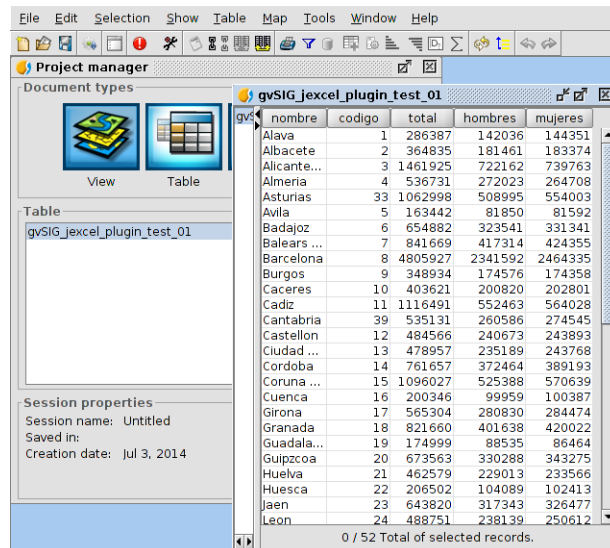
File Edit Selection Show Table Map Tools Window Help

Project manager

Document types

View Table

Table

gvSIG_jexcel_plugin_test_01

Session properties

Session name: Untitled

Saved in:

Creation date: Jul 3, 2014

gvSIG_jexcel_plugin_test_01

gvS

| nombre | codigo | total | hombres | mujeres |
|---|---|---|---|---|
| Alava | 1 | 286387 | 142036 | 144351 |
| Albacete | 2 | 364835 | 181461 | 183374 |
| Alicante... | 3 | 1461925 | 722162 | 739763 |
| Almeria | 4 | 536731 | 272023 | 264708 |
| Asturias | 33 | 1062998 | 508995 | 554003 |
| Avila | 5 | 163442 | 81850 | 81592 |
| Badajoz | 6 | 654882 | 323541 | 331341 |
| Balears ... | 7 | 841669 | 417314 | 424355 |
| Barcelona | 8 | 4805927 | 2341592 | 2464335 |
| Burgos | 9 | 348934 | 174576 | 174358 |
| Caceres | 10 | 403621 | 200820 | 202801 |
| Cadiz | 11 | 1116491 | 552463 | 564028 |
| Cantabria | 39 | 535131 | 260586 | 274545 |
| Castellon | 12 | 484566 | 240673 | 243893 |
| Ciudad ... | 13 | 478957 | 235189 | 243768 |
| Cordoba | 14 | 761657 | 372464 | 389193 |
| Coruna ... | 15 | 1096027 | 525388 | 570639 |
| Cuenca | 16 | 200346 | 99959 | 100387 |
| Girona | 17 | 565304 | 280830 | 284474 |
| Granada | 18 | 821660 | 401638 | 420022 |
| Guadala... | 19 | 174999 | 88535 | 86464 |
| Guipzcoa | 20 | 673563 | 330288 | 343275 |
| Huelva | 21 | 462579 | 229013 | 233566 |
| Huesca | 22 | 206502 | 104089 | 102413 |
| Jaen | 23 | 643820 | 317343 | 326477 |
| Leon | 24 | 488751 | 238139 | 250612 |

0 / 52 Total of selected records.